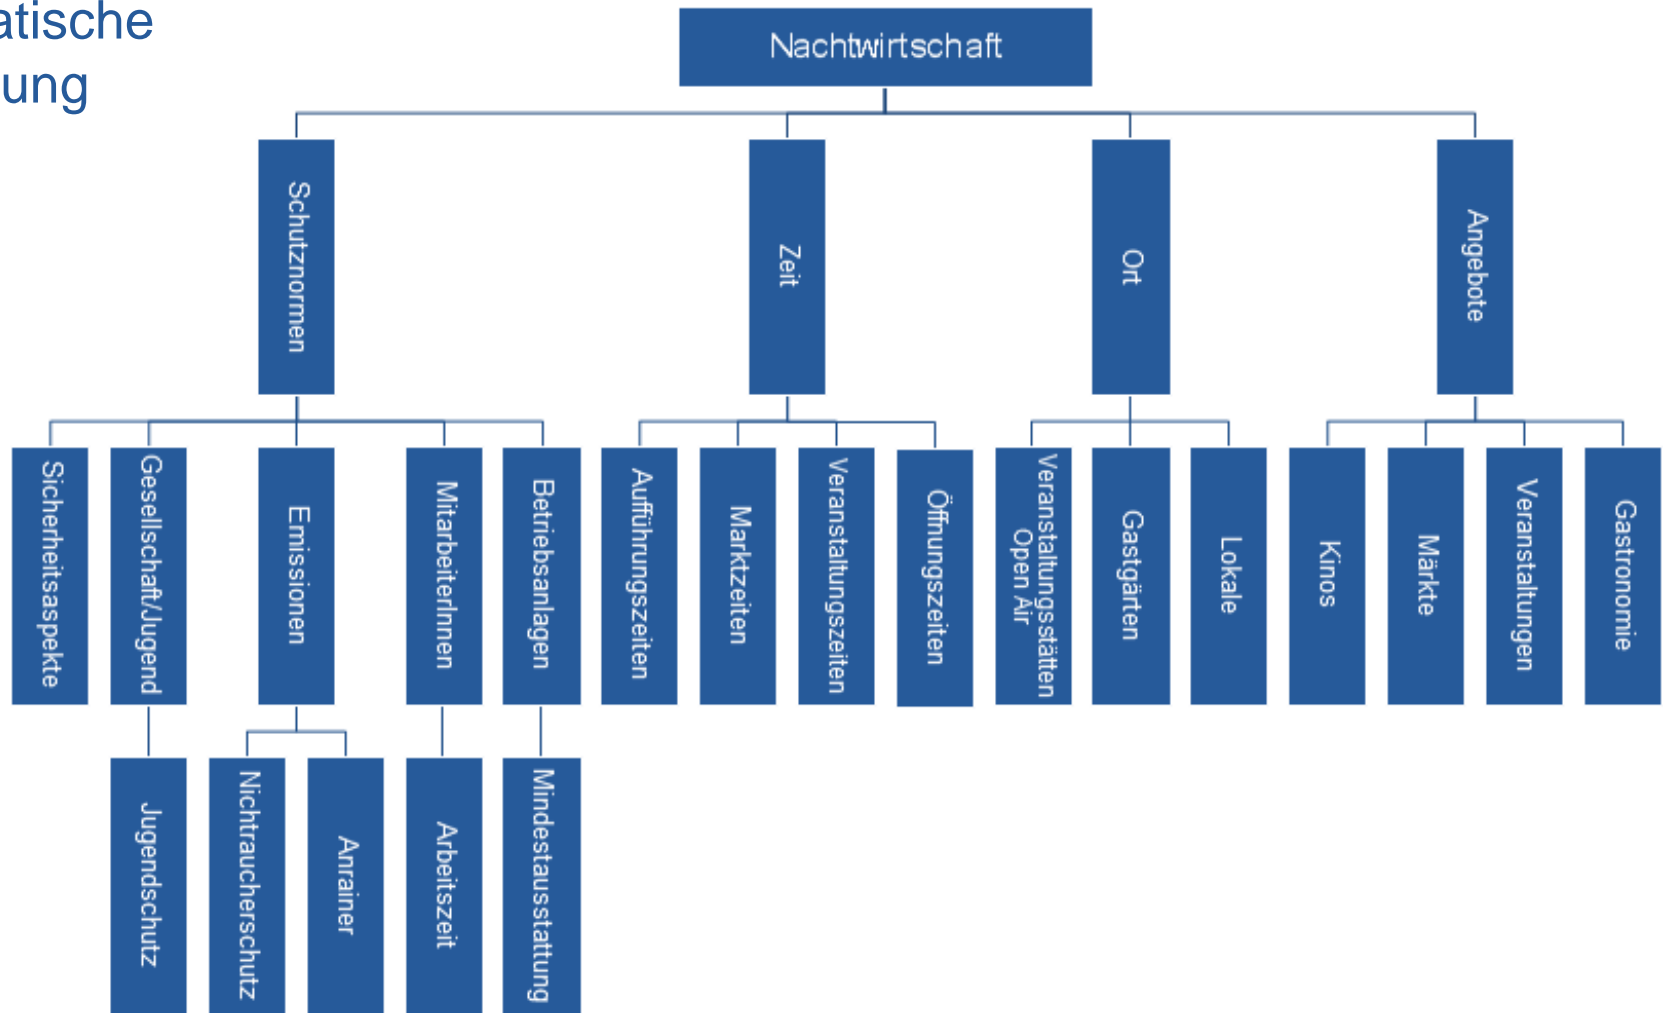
atische
ung

Nachtwirtschaft

Schutznormen

Zeit

Ort

Angebote

Sicherheitsaspekte

Gesellschaft/Jugend

Emissionen

MitarbeiterInnen

Betriebsanlagen

Aufführungszeiten

Marktzeiten

Veranstaltungszeiten

Öffnungszeiten

Veranstaltungsstätten Open Air

Gastgärten

Lokale

Kinos

Märkte

Veranstaltungen

Gastronomie

Jugendschutz

Nichtraucherschutz

Anrainer

Arbeitszeit

Mindestausstattung